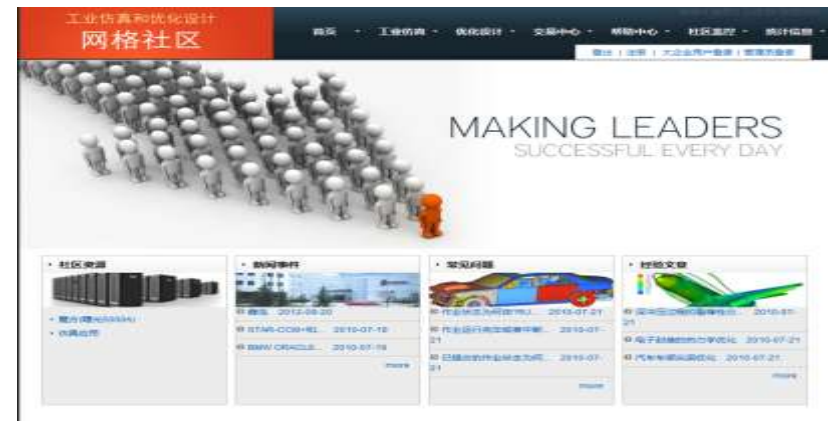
工业仿真和优化设计
网格社区

首页 · 工业仿真 · 优化设计 · 交易中心 · 帮助中心 · 社区监控 · 统计信息 ·

登出 | 注册 | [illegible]

MAKING LEADERS
SUCCESSFUL EVERY DAY

· 社区资源

· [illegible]
· 仿真应用

· 新闻事件

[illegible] 2012-08-20
STAR-CCM+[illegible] 2010-07-19
BMW ORACLE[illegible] 2010-07-19
more

· 常见问题

作业状态为何总为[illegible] 2010-07-21
作业运行完成后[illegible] 2010-07-21
已提交的作业状态为何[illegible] 2010-07-21
more

· 经验文章

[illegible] 2010-07-21
电子封装的热力学优化 2010-07-21
汽车车灯光源优化 2010-07-21
more